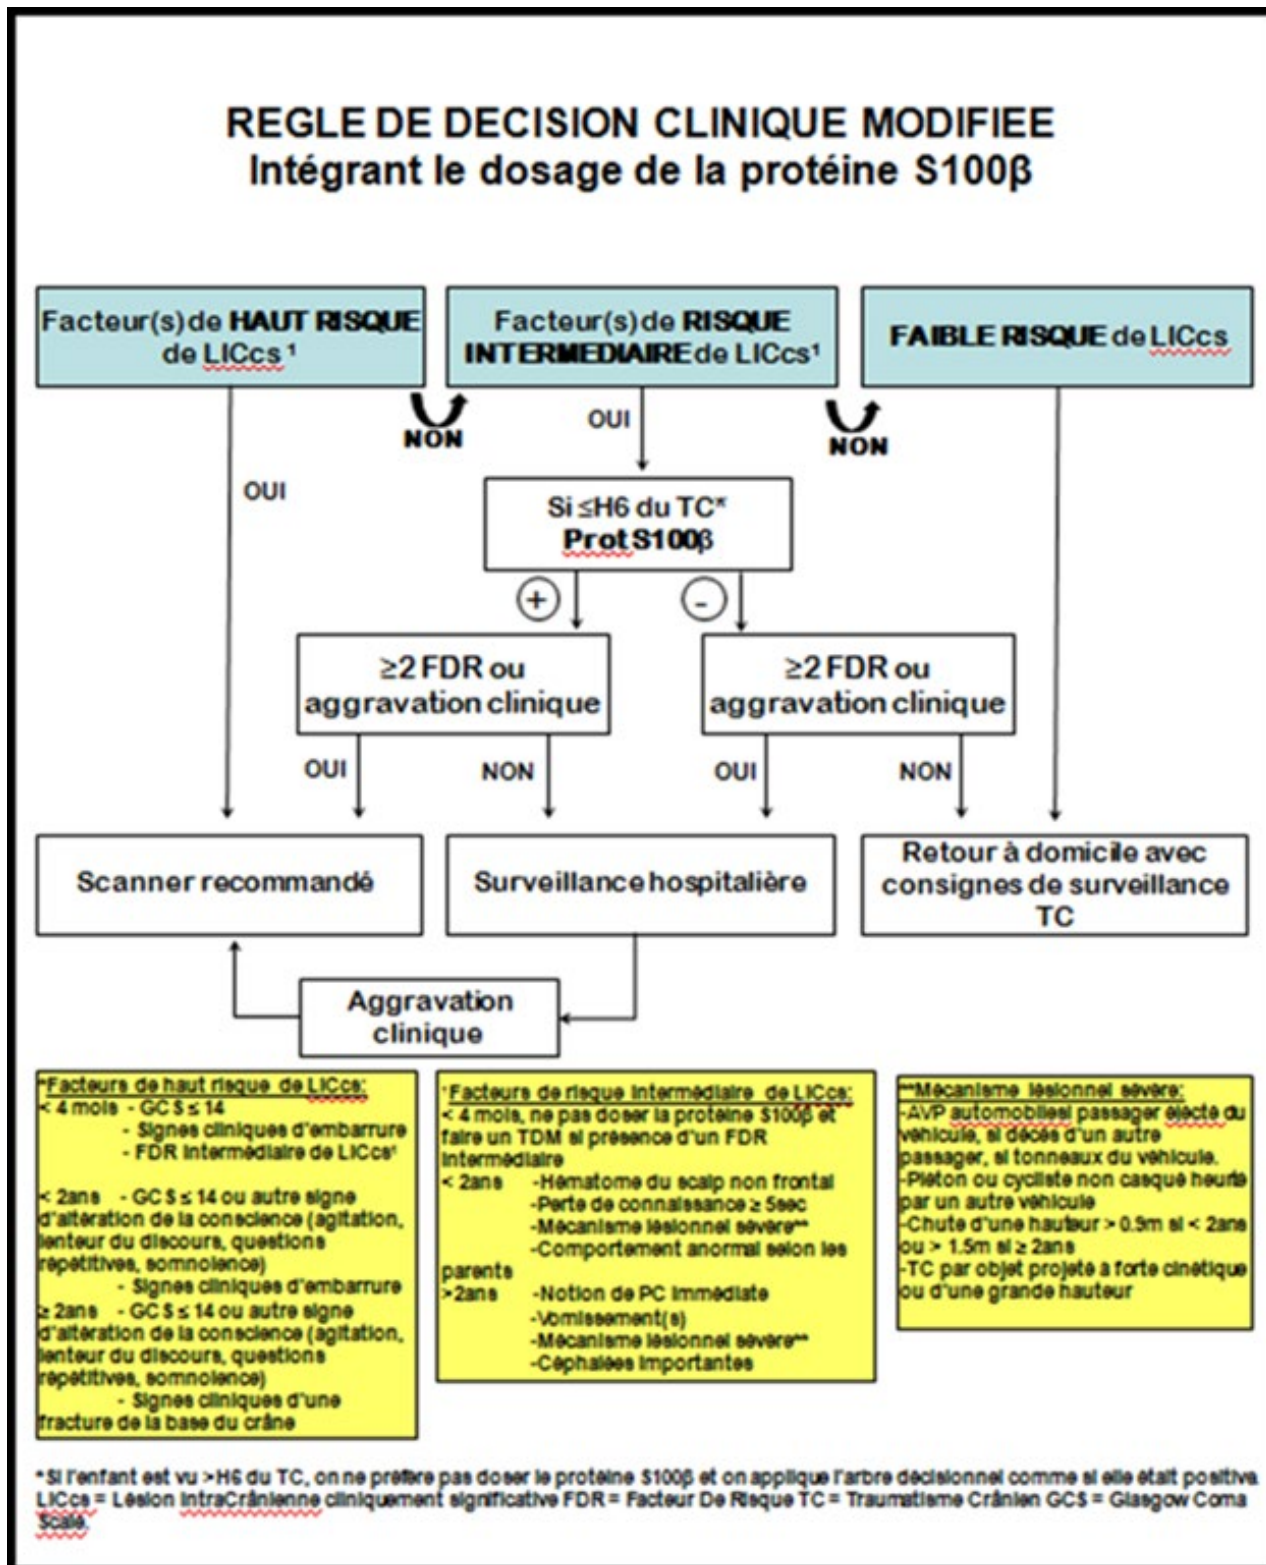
REGLE DE DECISION CLINIQUE MODIFIEE
Intégrant le dosage de la protéine S100β

Facteur(s) de HAUT RISQUE de LICcs¹

Facteur(s) de RISQUE INTERMEDIAIRE de LICcs¹

FAIBLE RISQUE de LICcs

NON

OUI

NON

OUI

Si ≤H6 du TC*
Prot S100β

+

-

≥2 FDR ou aggravation clinique

≥2 FDR ou aggravation clinique

OUI

NON

OUI

NON

Scanner recommandé

Surveillance hospitalière

Retour à domicile avec consignes de surveillance TC

Aggravation clinique

¹Facteurs de haut risque de LICcs:
< 4 mois - GCS ≤ 14
- Signes cliniques d'embarrure
- FDR intermédiaire de LICcs¹

< 2ans - GCS ≤ 14 ou autre signe d'altération de la conscience (agitation, lenteur du discours, questions répétitives, somnolence)
- Signes cliniques d'embarrure
≥ 2ans - GCS ≤ 14 ou autre signe d'altération de la conscience (agitation, lenteur du discours, questions répétitives, somnolence)
- Signes cliniques d'une fracture de la base du crâne

¹Facteurs de risque intermédiaire de LICcs:
< 4 mois, ne pas doser la protéine S100β et faire un TDM si présence d'un FDR intermédiaire
< 2ans -Hématome du scalp non frontal
-Perte de connaissance ≥ 5sec
-Mécanisme lésionnel sévère**
-Comportement anormal selon les parents
>2ans -Notion de PC immédiate
-Vomissement(s)
-Mécanisme lésionnel sévère**
-Céphalées importantes

**Mécanisme lésionnel sévère:
-AVP automobile: passager éjecté du véhicule, si décès d'un autre passager, si tonneaux du véhicule.
-Piéton ou cycliste non casqué heurté par un autre véhicule
-Chute d'une hauteur > 0.9m si < 2ans ou > 1.5m si ≥ 2ans
-TC par objet projeté à forte cinétique ou d'une grande hauteur

*Si l'enfant est vu >H6 du TC, on ne préfère pas doser le protéine S100β et on applique l'arbre décisionnel comme si elle était positive. LICcs = Lésion IntraCrânienne cliniquement significative FDR = Facteur De Risque TC = Traumatisme Crânien GCS = Glasgow Coma Scale